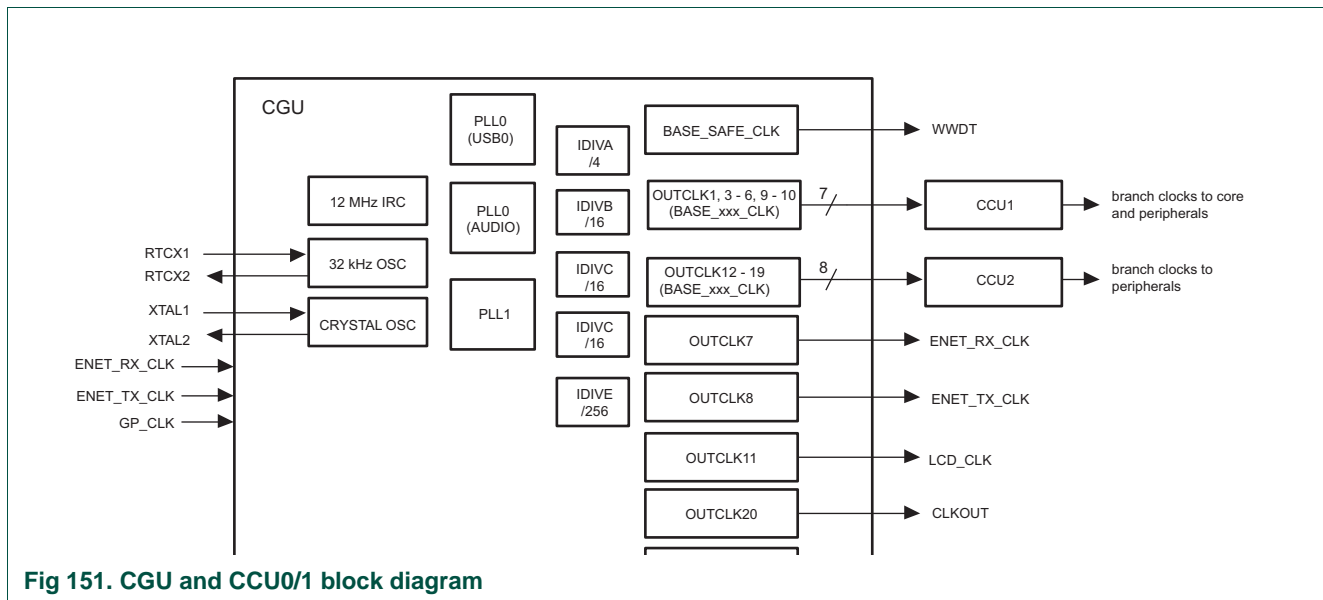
CGU

12 MHz IRC

RTCX1
RTCX2
32 kHz OSC

XTAL1
XTAL2
CRYSTAL OSC

ENET_RX_CLK
ENET_TX_CLK
GP_CLK

PLL0 (USB0)

PLL0 (AUDIO)

PLL1

IDIVA /4

IDIVB /16

IDIVC /16

IDIVC /16

IDIVE /256

BASE_SAFE_CLK
WWDT

OUTCLK1, 3 - 6, 9 - 10 (BASE_xxx_CLK)
7
CCU1
branch clocks to core and peripherals

OUTCLK12 - 19 (BASE_xxx_CLK)
8
CCU2
branch clocks to peripherals

OUTCLK7
ENET_RX_CLK

OUTCLK8
ENET_TX_CLK

OUTCLK11
LCD_CLK

OUTCLK20
CLKOUT

Fig 151. CGU and CCU0/1 block diagram